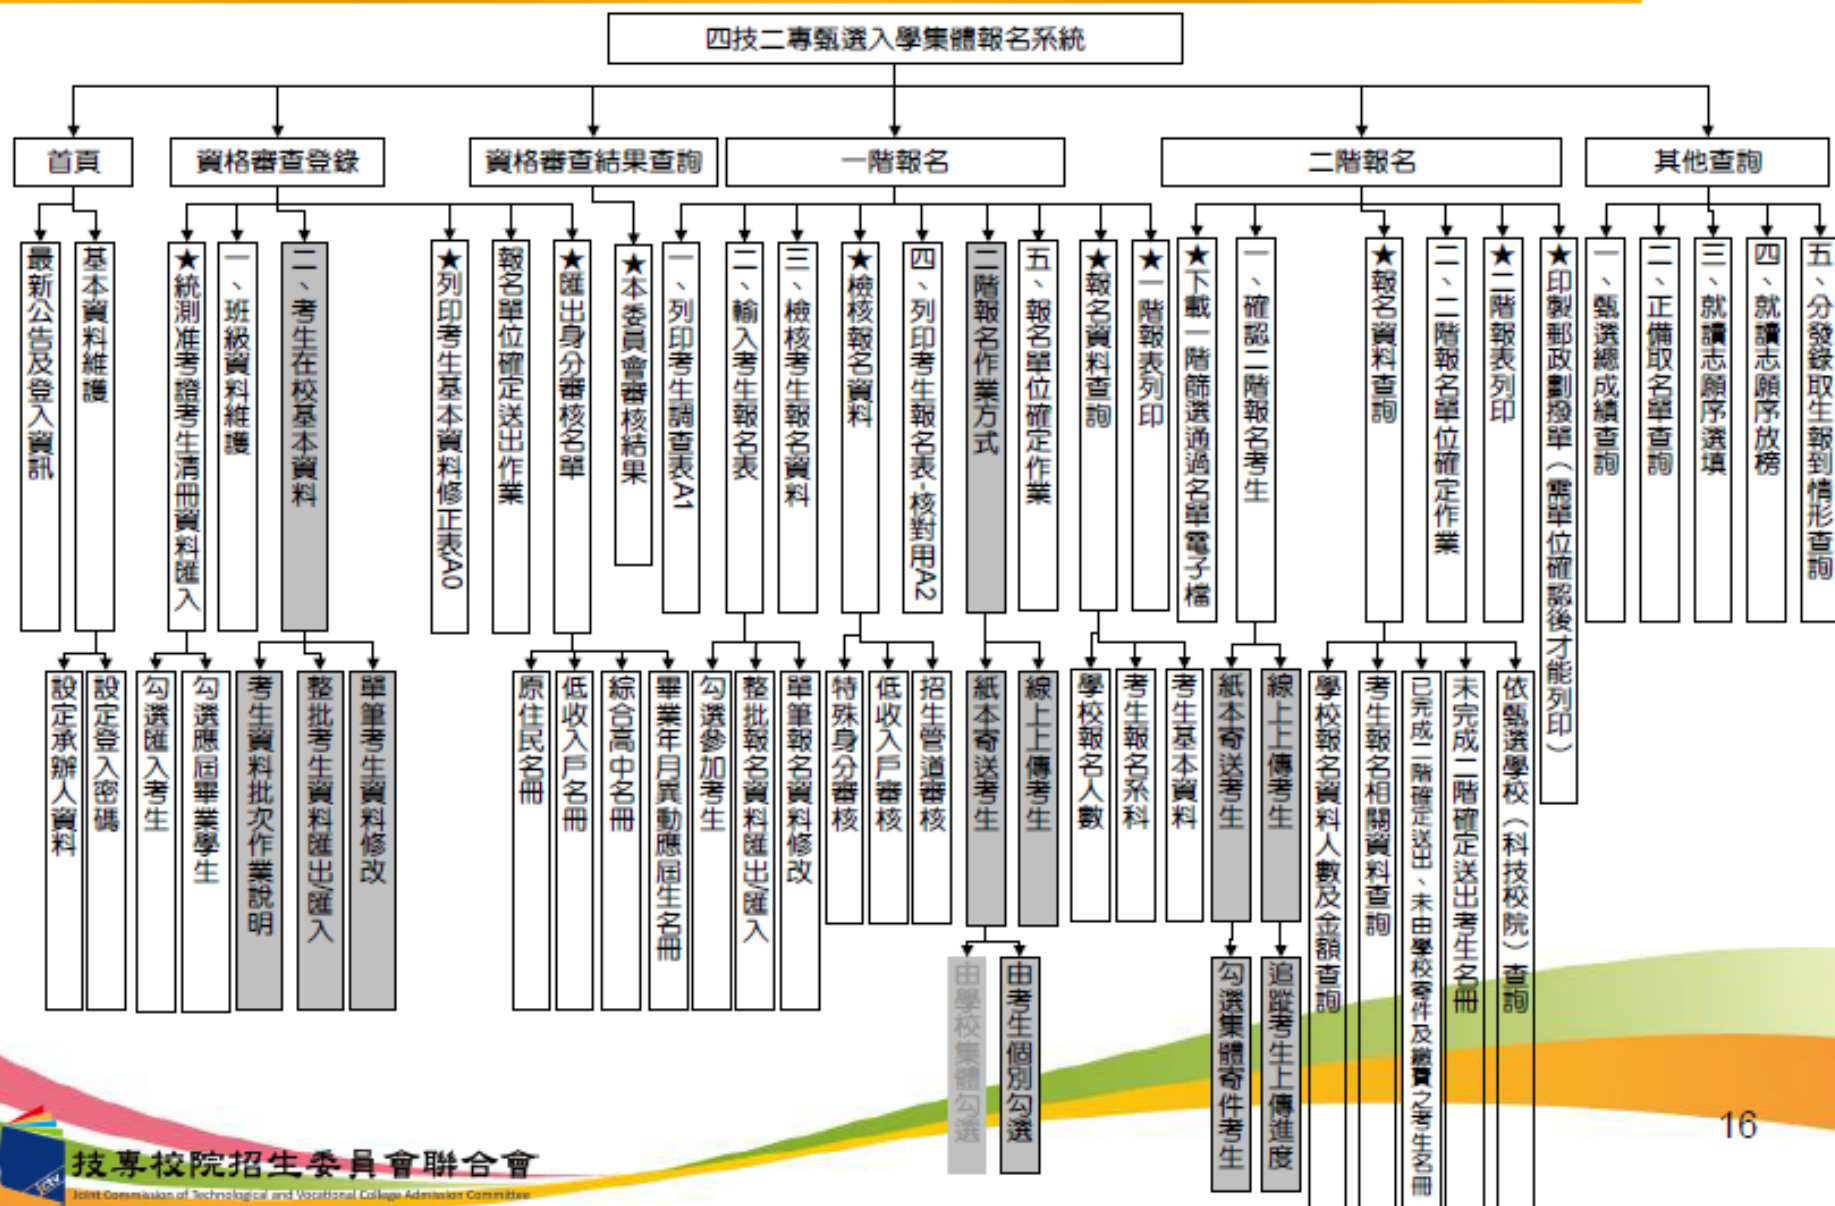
四技二專甄選入學集體報名系統

首頁
最新公告及登入資訊
基本資料維護
設定承辦人資料
設定登入密碼

資格審查登錄
★統測准考證考生清冊資料匯入
一、班級資料維護
二、考生在校基本資料
勾選匯入考生
勾選應屆畢業學生
考生資料批次作業說明
整批考生資料匯出匯入
單筆考生資料修改

資格審查結果查詢
★列印考生基本資料修正表A0
報名單位確定送出作業
★匯出身分審核名單
原住民名冊
低收入戶名冊
綜合高中名冊
畢業年月異動應屆生名冊
★本委員會審核結果

一階報名
一、列印考生調查表A1
二、輸入考生報名表
三、檢核考生報名資料
勾選參加考生
整批報名資料匯出匯入
單筆報名資料修改
★檢核報名資料
特殊身分審核
低收入戶審核
招生管道審核
四、列印考生報名表-核對用A2
二階報名作業方式
紙本寄送考生
由學校集體勾選
由考生個別勾選
線上上傳考生
五、報名單位確定作業
★報名資料查詢
學校報名人數
考生報名系科
考生基本資料
★一階報表列印

二階報名
★下載一階篩選通過名單電子檔
一、確認二階報名考生
紙本寄送考生
勾選集體寄件考生
線上上傳考生
追蹤考生上傳進度
★報名資料查詢
學校報名資料人數及金額查詢
考生報名相關資料查詢
已完成二階確定送出、未由學校寄件及繳費之考生名冊
未完成二階確定送出考生名冊
依甄選學校（科技校院）查詢
二、二階報名單位確定作業
★二階報表列印
★印製郵政劃撥單（需單位確認後才能列印）

其他查詢
一、甄選總成績查詢
二、正備取名單查詢
三、就讀志願序選填
四、就讀志願序放榜
五、分發錄取生報到情形查詢

技專校院招生委員會聯合會
Joint Commission of Technological and Vocational College Admission Committee

16